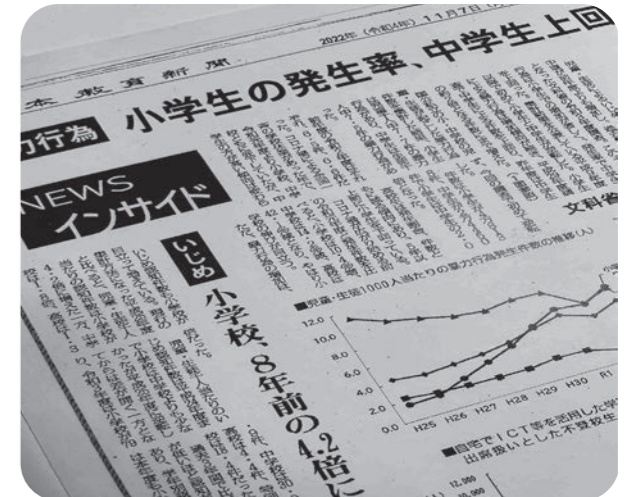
本教育新聞
2022年（令和4年）11月7日

力行為 小学生の発生率、中学生上回

NEWS インサイド

いじめ 小学校、8年前の4.2倍に

文科省

■児童・生徒1000人当たりの暴力行為発生件数の推移（人）

12.0
10.0
8.0
6.0
4.0
2.0
0.0

H25 H26 H27 H28 H29 H30 R1

■自宅でICT等を活用した学
出席扱いとした不登校生

12,000
10,000